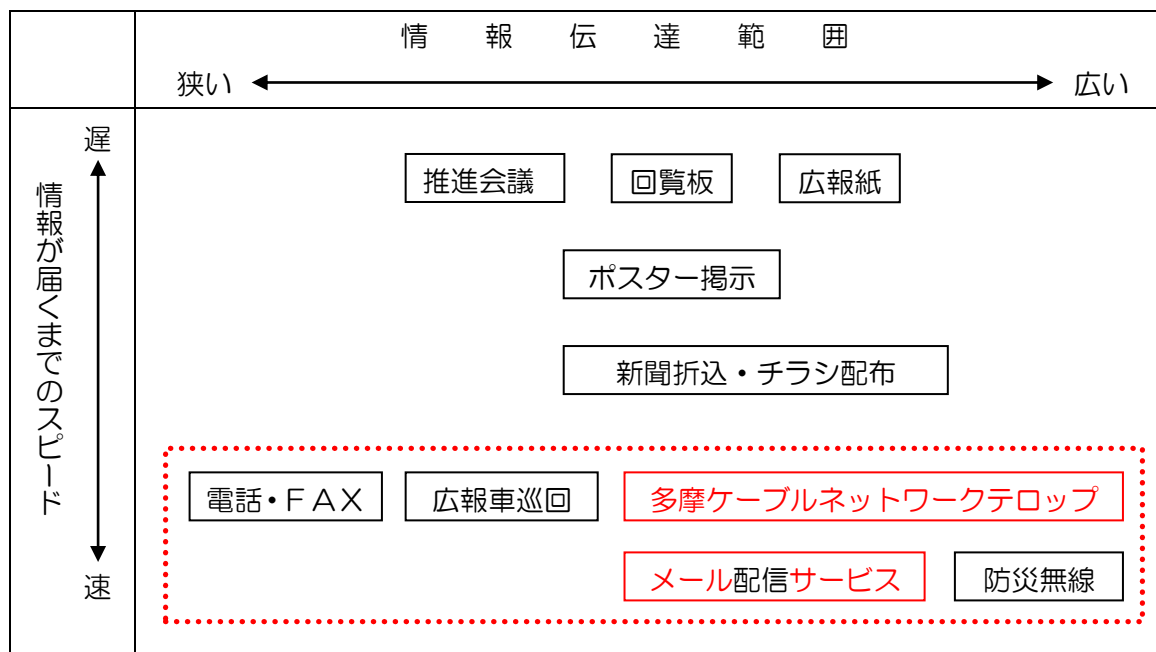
情報伝達範囲

狭い　広い

情報が届くまでのスピード

遅

速

推進会議

回覧板

広報紙

ポスター掲示

新聞折込・チラシ配布

電話・FAX

広報車巡回

多摩ケーブルネットワークテロップ

メール配信サービス

防災無線